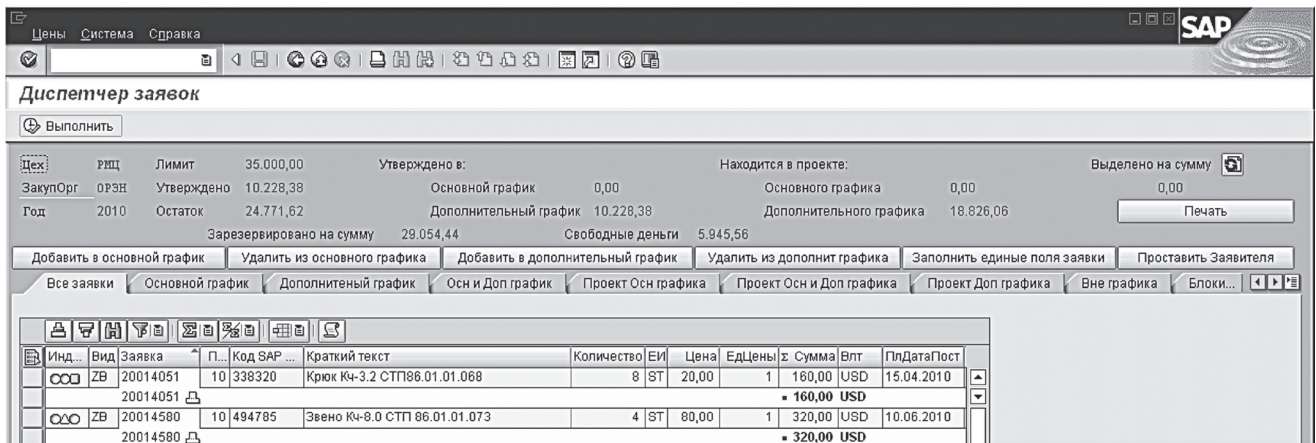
Цены Система Справка

SAP

Диспетчер заявок

Выполнить

Цех РМЦ Лимит 35.000,00 Утверждено в: Находится в проекте: Выделено на сумму

ЗакупОрг ОРЗН Утверждено 10.228,38 Основной график 0,00 Основного графика 0,00 0,00

Год 2010 Остаток 24.771,62 Дополнительный график 10.228,38 Дополнительного графика 18.826,06 Печать

Зарезервировано на сумму 29.054,44 Свободные деньги 5.945,56

Добавить в основной график | Удалить из основного графика | Добавить в дополнительный график | Удалить из дополнит графика | Заполнить единые поля заявки | Проставить Заявителя

Все заявки | Основной график | Дополнитеный график | Осн и Доп график | Проект Осн графика | Проект Осн и Доп графика | Проект Доп графика | Вне графика | Блоки...

| Инд... | Вид | Заявка | П... | Код SAP ... | Краткий текст | Количество | ЕИ | Цена | ЕдЦены | Σ Сумма | Влт | ПлДатаПост |
|---|---|---|---|---|---|---|---|---|---|---|---|---|
| | ZB | 20014051 | 10 | 338320 | Крюк Кч-3.2 СТП86.01.01.068 | 8 | ST | 20,00 | 1 | 160,00 | USD | 15.04.2010 |
| | | 20014051 | | | | | | | | ▪ 160,00 | USD | |
| | ZB | 20014580 | 10 | 494785 | Звено Кч-8.0 СТП 86.01.01.073 | 4 | ST | 80,00 | 1 | 320,00 | USD | 10.06.2010 |
| | | 20014580 | | | | | | | | ▪ 320,00 | USD | |